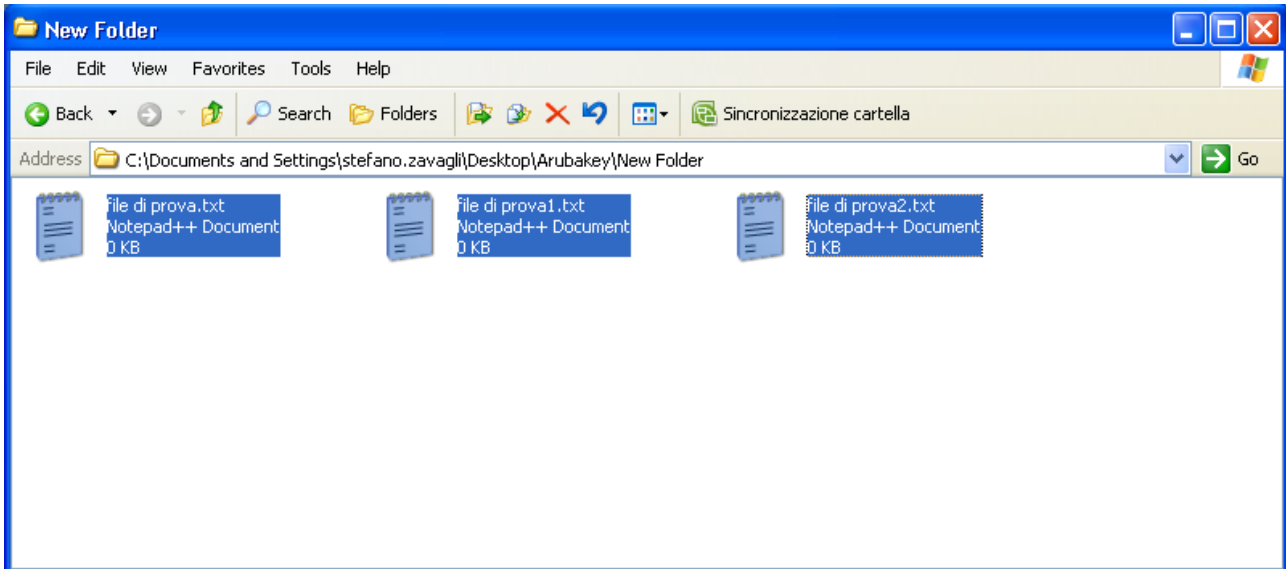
New Folder

File Edit View Favorites Tools Help

Back Search Folders Sincronizzazione cartella

Address C:\Documents and Settings\stefano.zavagli\Desktop\Arubakey\New Folder Go

file di prova.txt
Notepad++ Document
0 KB

file di prova1.txt
Notepad++ Document
0 KB

file di prova2.txt
Notepad++ Document
0 KB